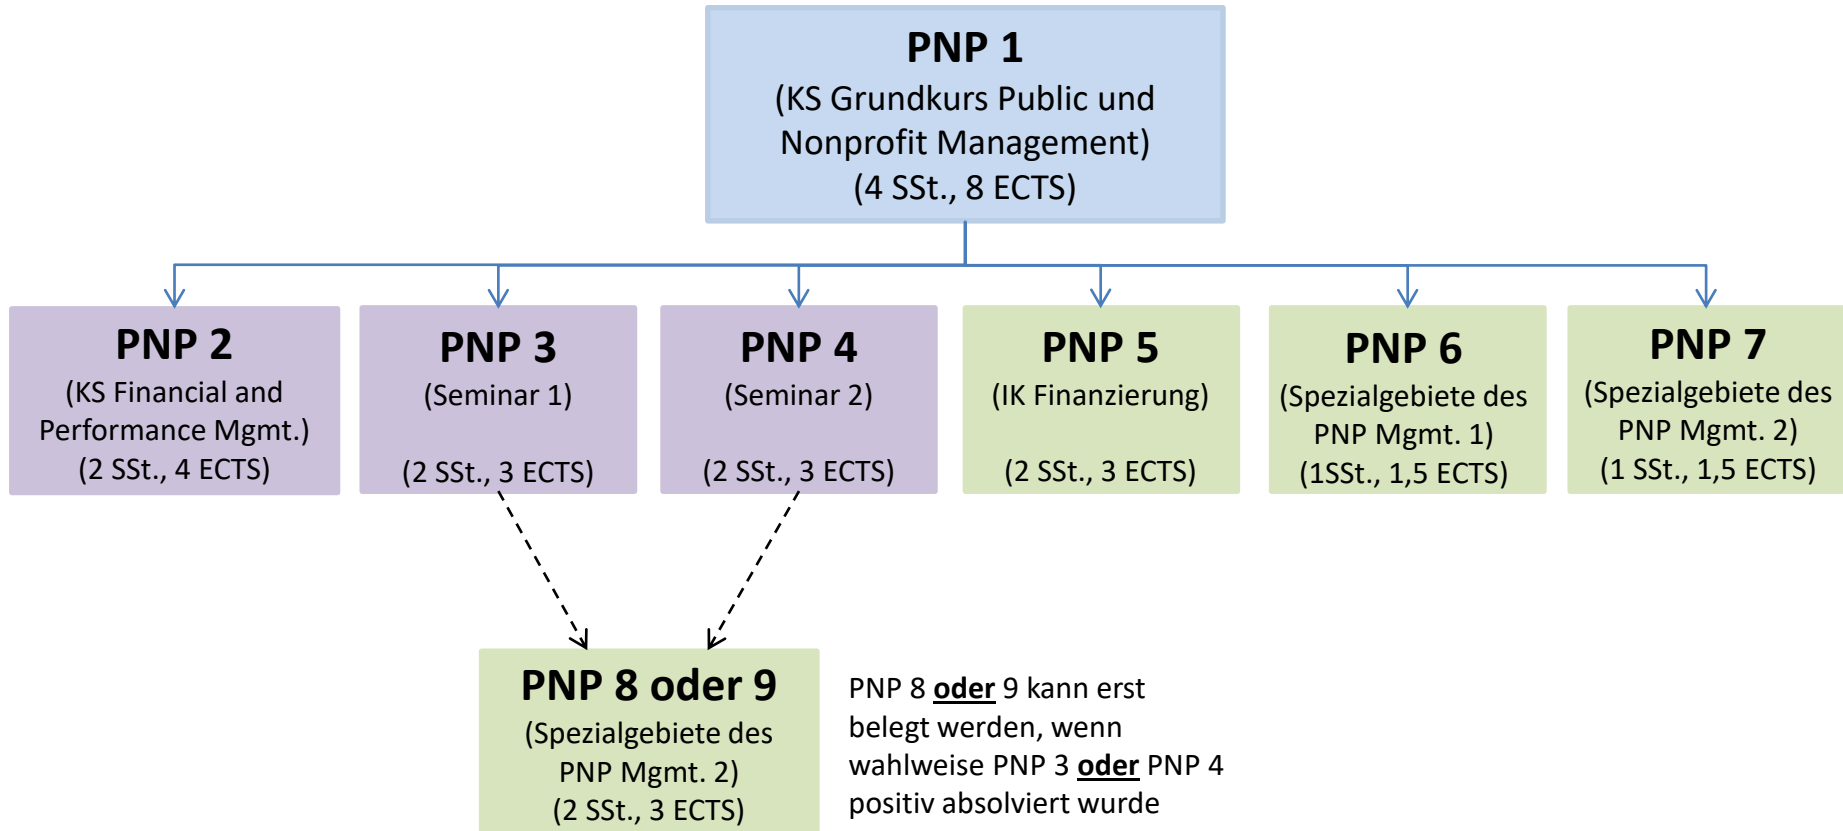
PNP 1
(KS Grundkurs Public und Nonprofit Management)
(4 SSt., 8 ECTS)

PNP 2
(KS Financial and Performance Mgmt.)
(2 SSt., 4 ECTS)

PNP 3
(Seminar 1)
(2 SSt., 3 ECTS)

PNP 4
(Seminar 2)
(2 SSt., 3 ECTS)

PNP 5
(IK Finanzierung)
(2 SSt., 3 ECTS)

PNP 6
(Spezialgebiete des PNP Mgmt. 1)
(1SSt., 1,5 ECTS)

PNP 7
(Spezialgebiete des PNP Mgmt. 2)
(1 SSt., 1,5 ECTS)

PNP 8 oder 9
(Spezialgebiete des PNP Mgmt. 2)
(2 SSt., 3 ECTS)

PNP 8 oder 9 kann erst belegt werden, wenn wahlweise PNP 3 oder PNP 4 positiv absolviert wurde